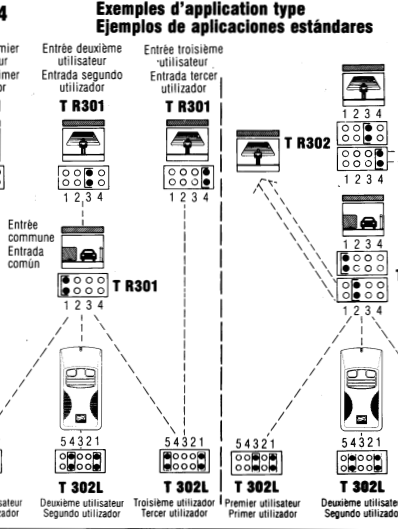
4

Exemples d'application type
Ejemplos de aplicaciones estándares

mier
teur
mer
dor

Entrée deuxième utilisateur
Entrada segundo utilizador
T R301

Entrée troisième utilisateur
Entrada tercer utilizador
T R301

1 2 3 4

1 2 3 4

Entrée commune
Entrada común

T R301
1 2 3 4

5 4 3 2 1
T 302L
isateur
zador

Deuxième utilisateur
Segundo utilizador

5 4 3 2 1
T 302L
Troisième utilizador
Tercer utilizador

T R302

1 2 3 4

1 2 3 4

1 2 3 4

1 2 3 4

5 4 3 2 1
T 302L
Premier utilisateur
Primer utilizador

5 4 3 2 1
T 302L
Deuxième utilisateu
Segundo utilizador